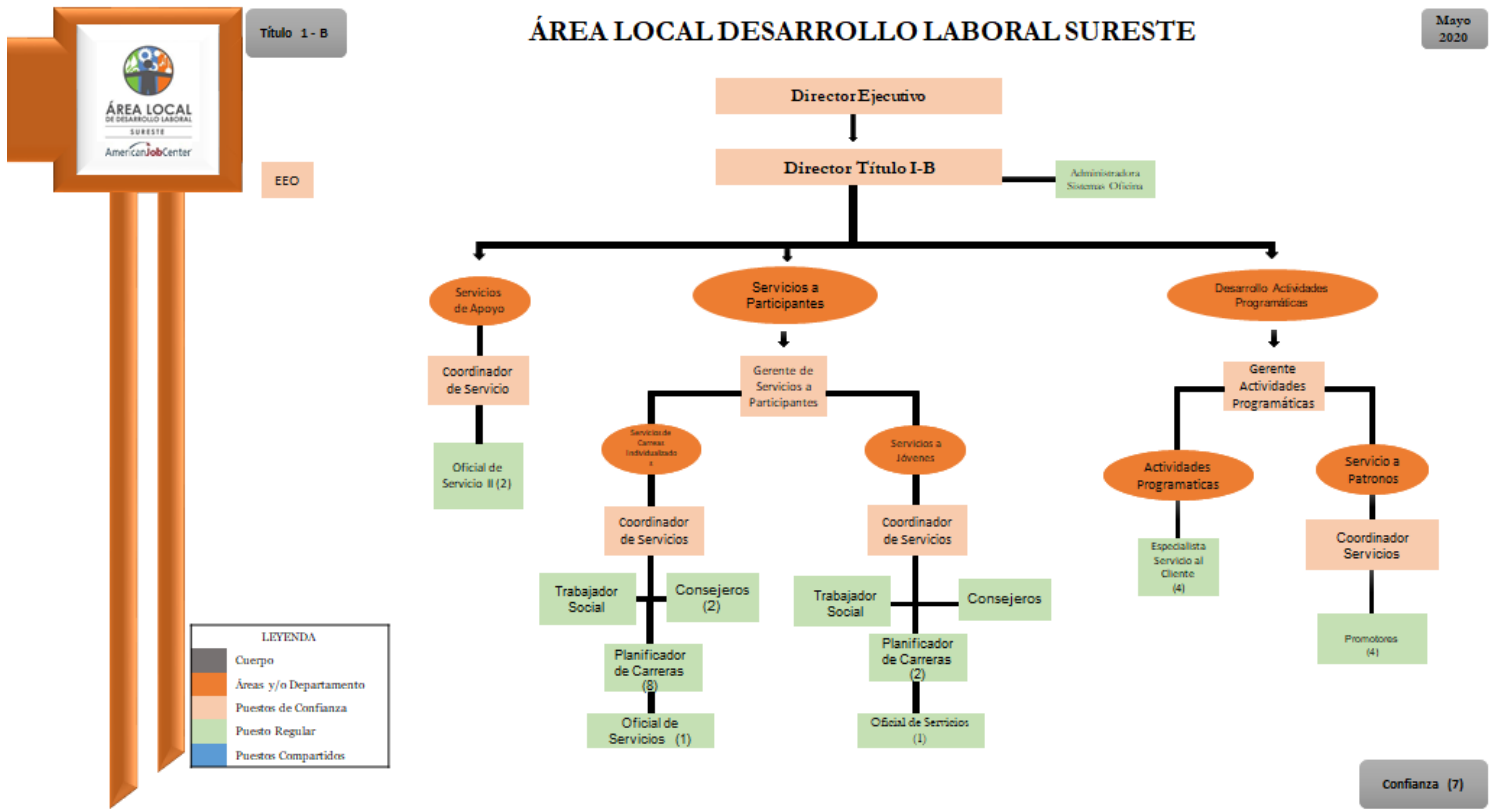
Título 1 - B

ÁREA LOCAL DESARROLLO LABORAL SURESTE

Mayo 2020

ÁREA LOCAL DE DESARROLLO LABORAL SURESTE
AmericanJobCenter

EEO

Director Ejecutivo

Director Título I-B

Administradora Sistemas Oficina

Servicios de Apoyo

Servicios a Participantes

Desarrollo Actividades Programáticas

Coordinador de Servicio

Oficial de Servicio II (2)

Gerente de Servicios a Participantes

Servicios de Carreras Individualizado s

Servicios a Jóvenes

Coordinador de Servicios

Trabajador Social

Consejeros (2)

Planificador de Carreras (8)

Oficial de Servicios (1)

Coordinador de Servicios

Trabajador Social

Consejeros

Planificador de Carreras (2)

Oficial de Servicios (1)

Gerente Actividades Programáticas

Actividades Programaticas

Servicio a Patronos

Especialista Servicio al Cliente (4)

Coordinador Servicios

Promotores (4)

LEYENDA
Cuerpo
Áreas y/o Departamento
Puestos de Confianza
Puesto Regular
Puestos Compartidos

Confianza (7)